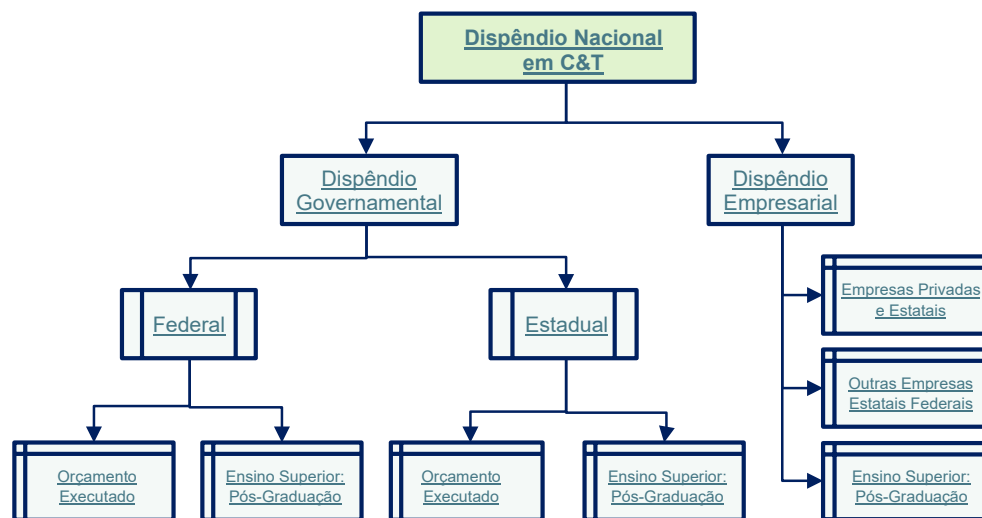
Dispêndio Nacional em C&T

Dispêndio Governamental

Dispêndio Empresarial

Federal

Estadual

Empresas Privadas e Estatais

Outras Empresas Estatais Federais

Ensino Superior: Pós-Graduação

Orçamento Executado

Ensino Superior: Pós-Graduação

Orçamento Executado

Ensino Superior: Pós-Graduação